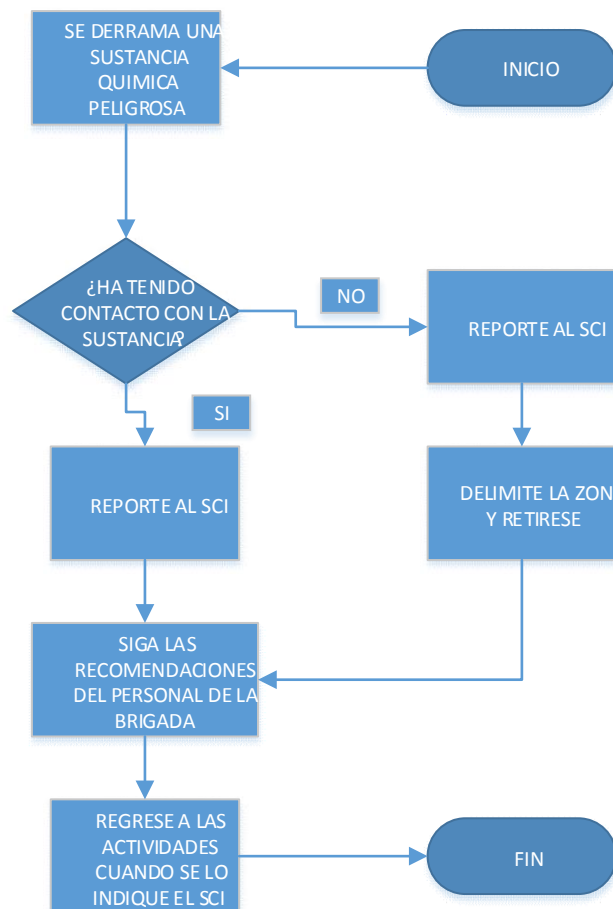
SE DERRAMA UNA SUSTANCIA QUIMICA PELIGROSA

INICIO

¿HA TENIDO CONTACTO CON LA SUSTANCIA?

NO

REPORTE AL SCI

SI

REPORTE AL SCI

DELIMITE LA ZON Y RETIRESE

SIGA LAS RECOMENDACIONES DEL PERSONAL DE LA BRIGADA

REGRESE A LAS ACTIVIDADES CUANDO SE LO INDIQUE EL SCI

FIN